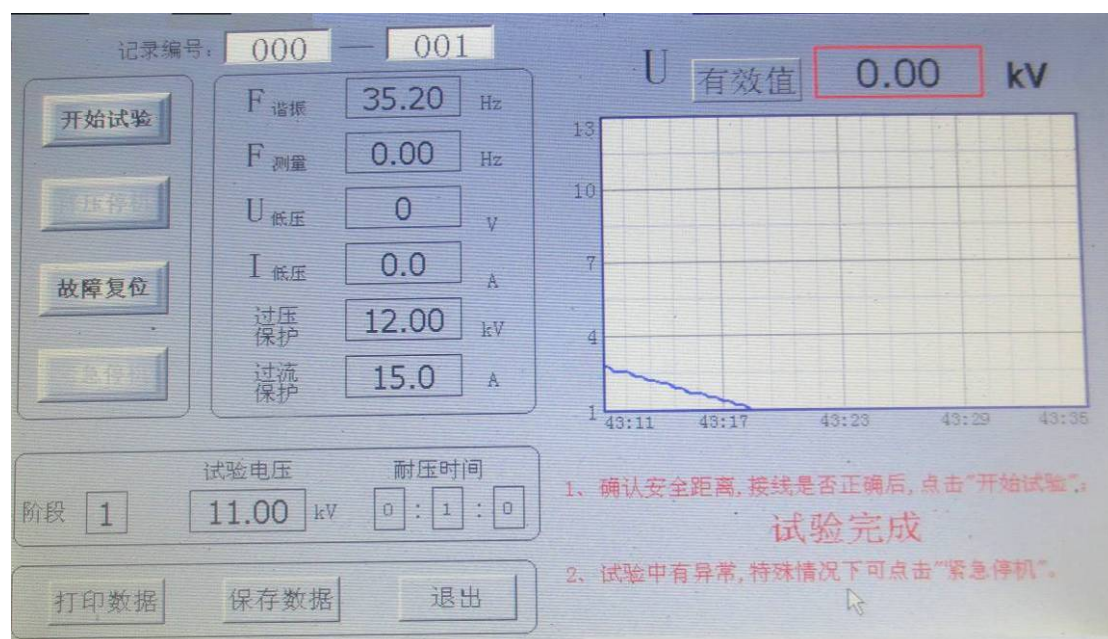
记录编号: 000 — 001

开始试验

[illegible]

故障复位

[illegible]

F 谐振 35.20 Hz

F 测量 0.00 Hz

U 低压 0 V

I 低压 0.0 A

过压保护 12.00 kV

过流保护 15.0 A

U 有效值 0.00 kV

13
10
7
4
1

43:11 43:17 43:23 43:29 43:35

阶段 1 试验电压 11.00 kV 耐压时间 0 : 1 : 0

1、确认安全距离,接线是否正确后,点击"开始试验"。

试验完成

2、试验中有异常,特殊情况下可点击"紧急停机"。

打印数据 保存数据 退出